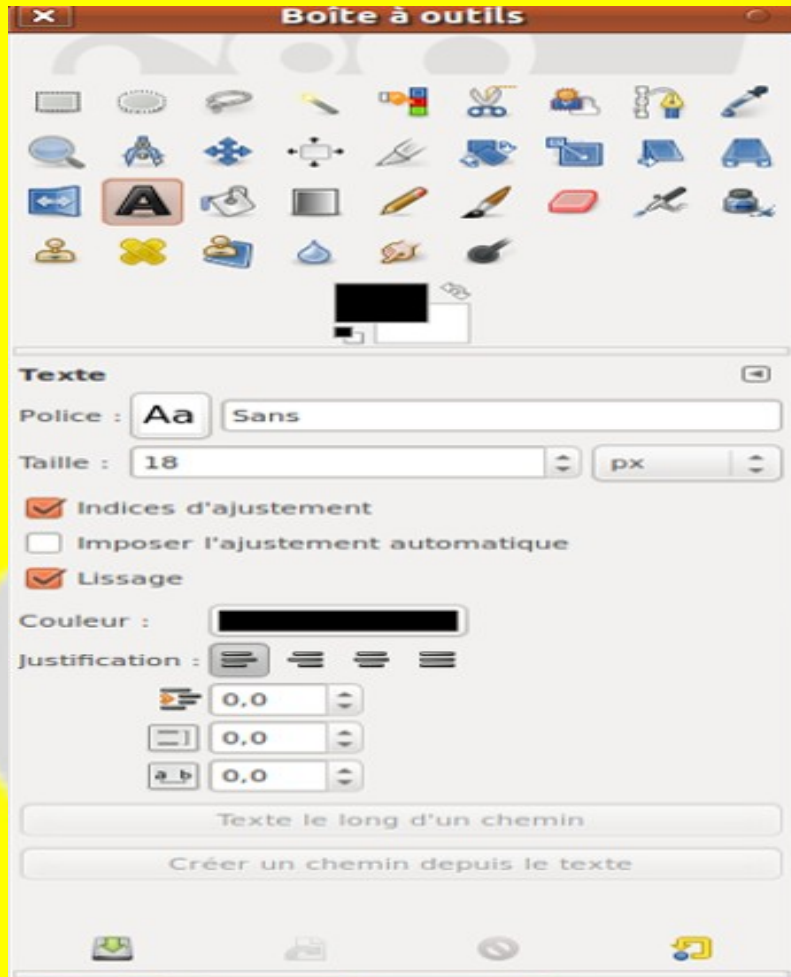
Boîte à outils

Texte

Police : Aa Sans

Taille : 18 px

Indices d'ajustement

Imposer l'ajustement automatique

Lissage

Couleur :

Justification :

0,0

0,0

0,0

Texte le long d'un chemin

Créer un chemin depuis le texte